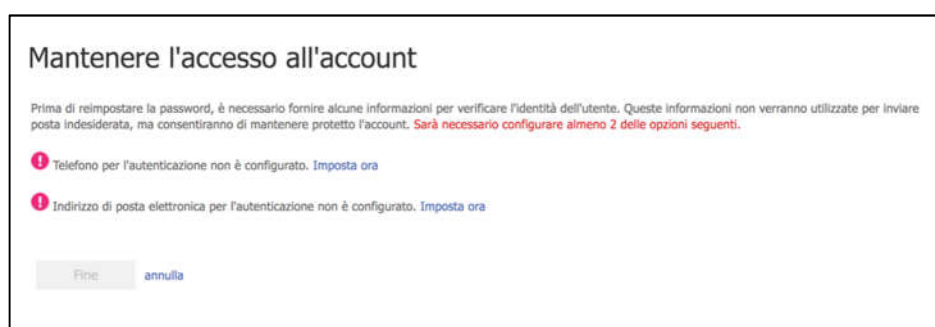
Mantenere l'accesso all'account

Prima di reimpostare la password, è necessario fornire alcune informazioni per verificare l'identità dell'utente. Queste informazioni non verranno utilizzate per inviare posta indesiderata, ma consentiranno di mantenere protetto l'account. Sarà necessario configurare almeno 2 delle opzioni seguenti.

Telefono per l'autenticazione non è configurato. Imposta ora

Indirizzo di posta elettronica per l'autenticazione non è configurato. Imposta ora

Fine annulla